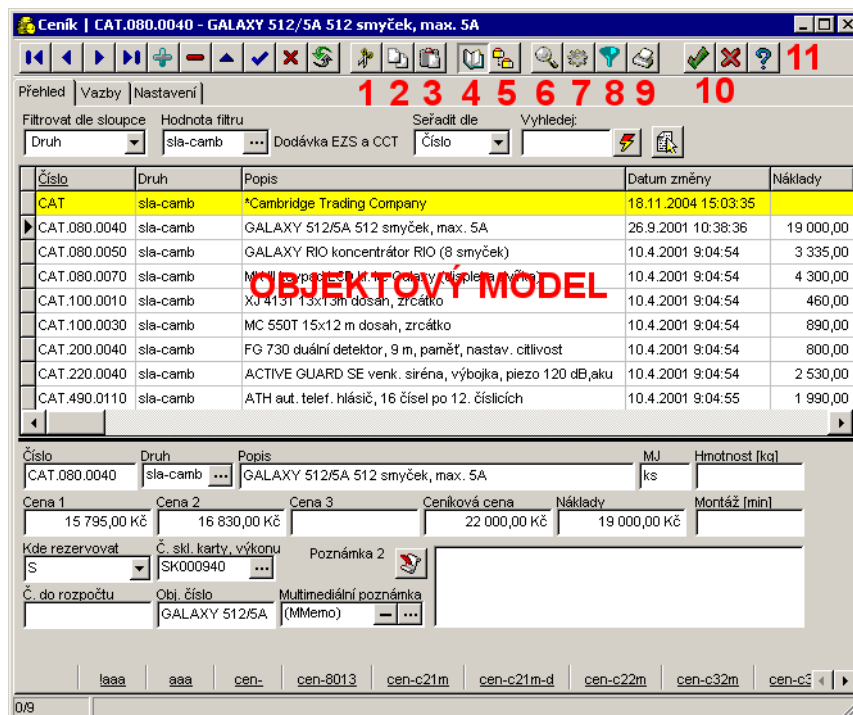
Ceník | CAT.080.0040 - GALAXY 512/5A 512 smyček, max. 5A

1 2 3 4 5 6 7 8 9 10 11

Přehled | Vazby | Nastavení

Filtrovat dle sloupce
Druh
Hodnota filtru
sla-camb
Dodávka EZS a CCT
Seřadit dle
Číslo
Vyhledej:

| Číslo | Druh | Popis | Datum změny | Náklady |
|---|---|---|---|---|
| CAT | sla-camb | *Cambridge Trading Company | 18.11.2004 15:03:35 | |
| CAT.080.0040 | sla-camb | GALAXY 512/5A 512 smyček, max. 5A | 26.9.2001 10:38:36 | 19 000,00 |
| CAT.080.0050 | sla-camb | GALAXY RIO koncentrátor RIO (8 smyček) | 10.4.2001 9:04:54 | 3 335,00 |
| CAT.080.0070 | sla-camb | M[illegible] | 10.4.2001 9:04:54 | 4 300,00 |
| CAT.100.0010 | sla-camb | XJ 413T 13x13m dosah, zrcátko | 10.4.2001 9:04:54 | 460,00 |
| CAT.100.0030 | sla-camb | MC 550T 15x12 m dosah, zrcátko | 10.4.2001 9:04:54 | 890,00 |
| CAT.200.0040 | sla-camb | FG 730 duální detektor, 9 m, paměť, nastav. citlivost | 10.4.2001 9:04:54 | 800,00 |
| CAT.220.0040 | sla-camb | ACTIVE GUARD SE venk. siréna, výbojka, piezo 120 dB,aku | 10.4.2001 9:04:54 | 2 530,00 |
| CAT.490.0110 | sla-camb | ATH aut. telef. hlásič, 16 čísel po 12. číslicích | 10.4.2001 9:04:55 | 1 990,00 |

OBJEKTOVÝ MODEL

Číslo
CAT.080.0040
Druh
sla-camb
Popis
GALAXY 512/5A 512 smyček, max. 5A
MJ
ks
Hmotnost [kg]

Cena 1
15 795,00 Kč
Cena 2
16 830,00 Kč
Cena 3
Ceníková cena
22 000,00 Kč
Náklady
19 000,00 Kč
Montáž [min]

Kde rezervovat
S
Č. skl. karty, výkonu
SK000940
Poznámka 2

Č. do rozpočtu
Obj. číslo
GALAXY 512/5A
Multimediální poznámka
(MMemo)

!aaa | aaa | cen- | cen-8013 | cen-c21m | cen-c21m-d | cen-c22m | cen-c32m | cen-c3

0/9